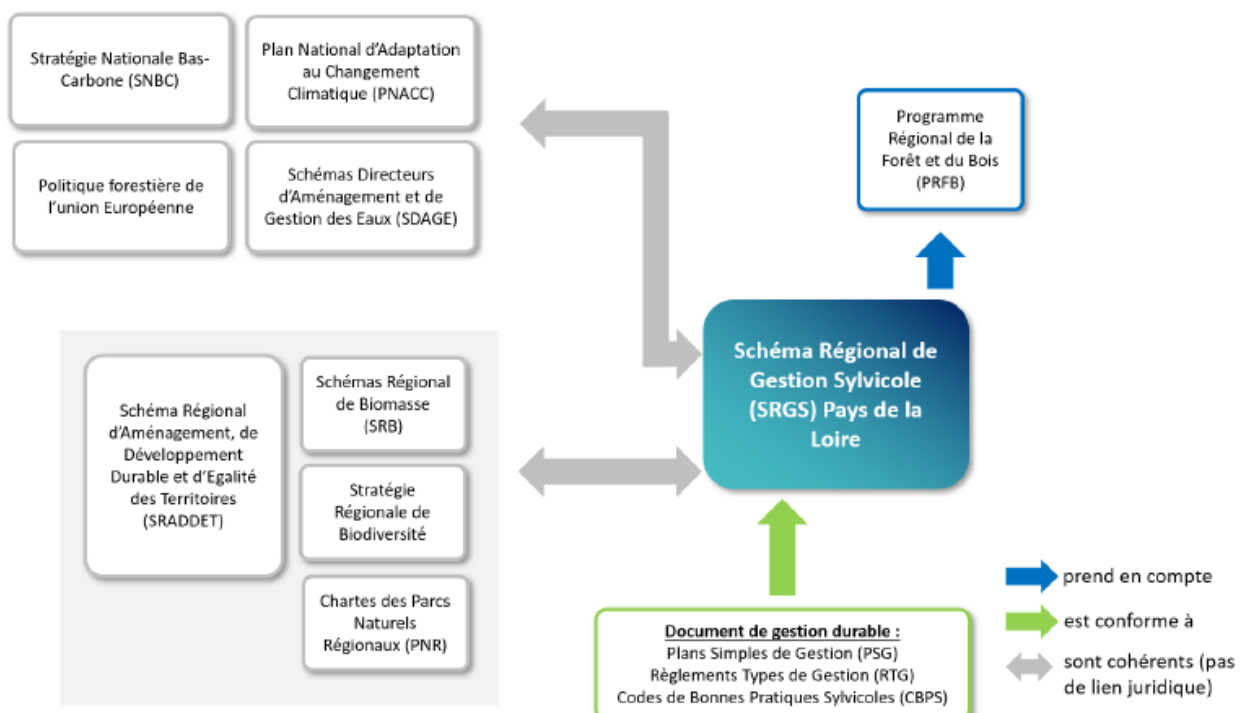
Stratégie Nationale Bas-Carbone (SNBC)

Plan National d'Adaptation au Changement Climatique (PNACC)

Politique forestière de l'union Européenne

Schémas Directeurs d'Aménagement et de Gestion des Eaux (SDAGE)

Programme Régional de la Forêt et du Bois (PRFB)

Schéma Régional de Gestion Sylvicole (SRGS) Pays de la Loire

Schéma Régional d'Aménagement, de Développement Durable et d'Egalité des Territoires (SRADDET)

Schémas Régional de Biomasse (SRB)

Stratégie Régionale de Biodiversité

Chartes des Parcs Naturels Régionaux (PNR)

Document de gestion durable :
Plans Simples de Gestion (PSG)
Règlements Types de Gestion (RTG)
Codes de Bonnes Pratiques Sylvicoles (CBPS)

prend en compte

est conforme à

sont cohérents (pas de lien juridique)